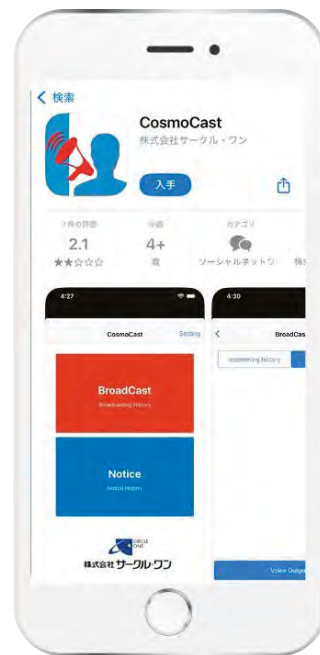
< 検索

CosmoCast
株式会社サークル・ワン

入手

7件の評価
2.1
★★☆☆☆

年齢
4+
歳

カテゴリ
ソーシャルネットワー

4:27
CosmoCast
Setting

BroadCast
Broadcasting History

Notice
Notice History

CIRCLE ONE
株式会社サークル・ワン

4:30
<
BroadCas
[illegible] history

Voice Output